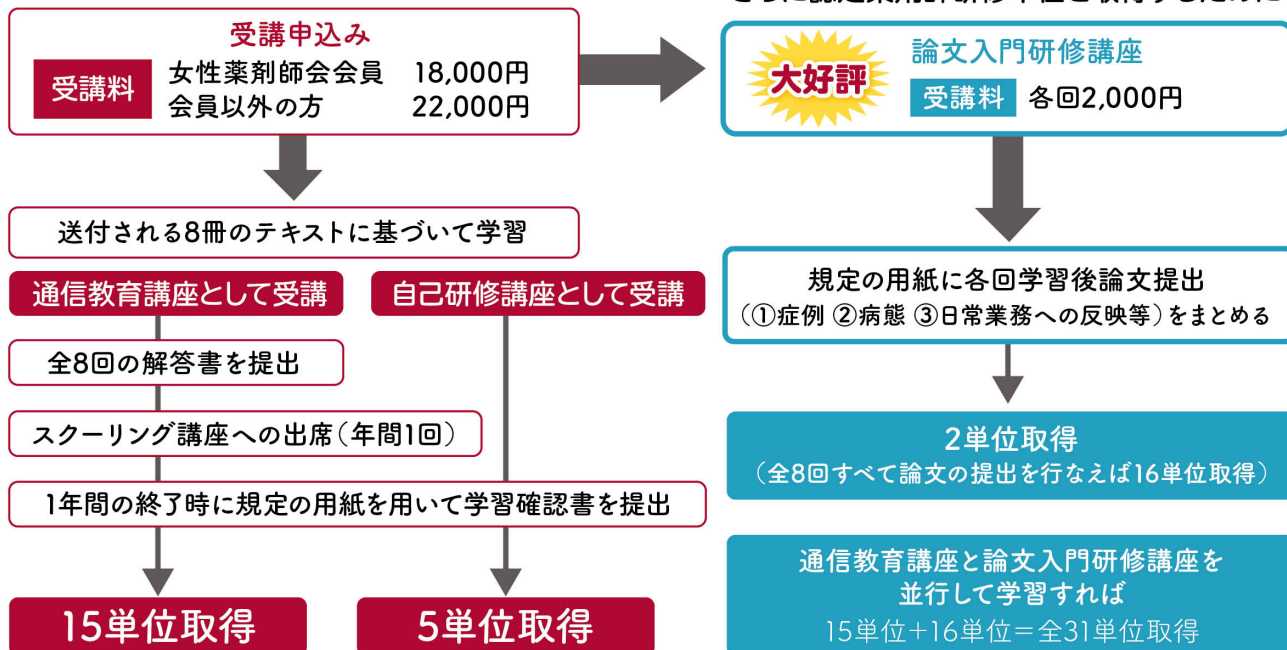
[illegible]

受講申込み

受講料 女性薬剤師会会員 18,000円
会員以外の方 22,000円

送付される8冊のテキストに基づいて学習

通信教育講座として受講

自己研修講座として受講

全8回の解答書を提出

スクーリング講座への出席（年間1回）

1年間の終了時に規定の用紙を用いて学習確認書を提出

15単位取得

5単位取得

大好評

論文入門研修講座

受講料 各回2,000円

規定の用紙に各回学習後論文提出
（①症例 ②病態 ③日常業務への反映等）をまとめる

2単位取得
（全8回すべて論文の提出を行なえば16単位取得）

通信教育講座と論文入門研修講座を並行して学習すれば
15単位+16単位=全31単位取得